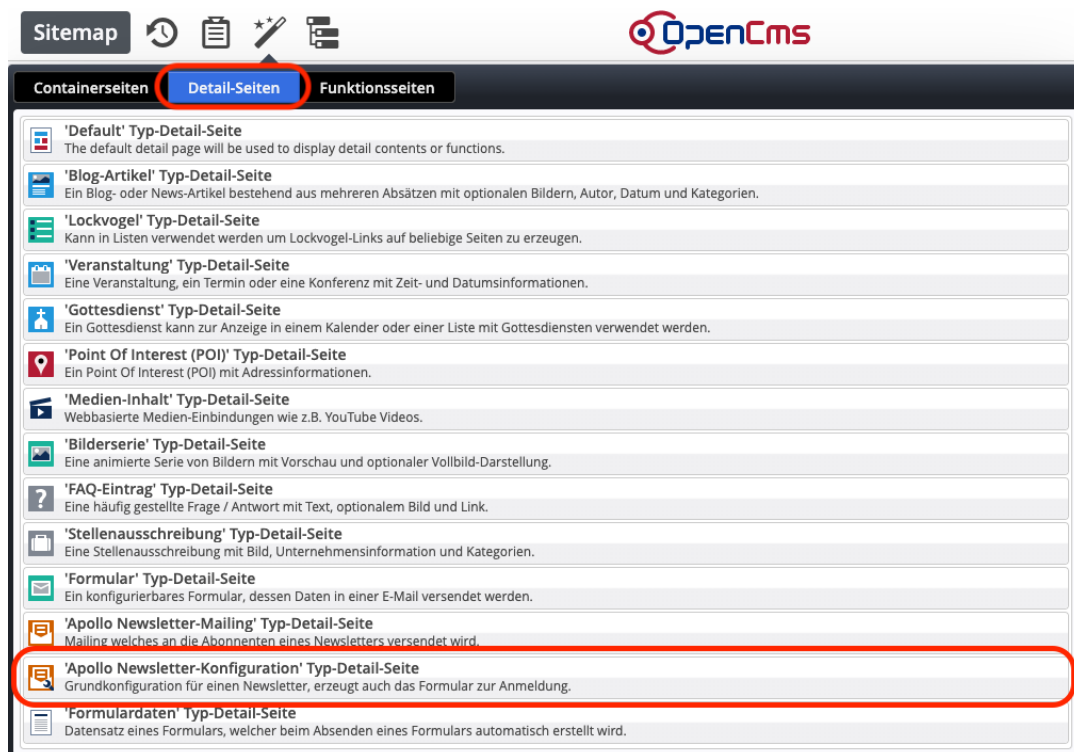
Sitemap

OpenCms

Containerseiten | Detail-Seiten | Funktionsseiten

'Default' Typ-Detail-Seite
The default detail page will be used to display detail contents or functions.

'Blog-Artikel' Typ-Detail-Seite
Ein Blog- oder News-Artikel bestehend aus mehreren Absätzen mit optionalen Bildern, Autor, Datum und Kategorien.

'Lockvogel' Typ-Detail-Seite
Kann in Listen verwendet werden um Lockvogel-Links auf beliebige Seiten zu erzeugen.

'Veranstaltung' Typ-Detail-Seite
Eine Veranstaltung, ein Termin oder eine Konferenz mit Zeit- und Datumsinformationen.

'Gottesdienst' Typ-Detail-Seite
Ein Gottesdienst kann zur Anzeige in einem Kalender oder einer Liste mit Gottesdiensten verwendet werden.

'Point Of Interest (POI)' Typ-Detail-Seite
Ein Point Of Interest (POI) mit Adressinformationen.

'Medien-Inhalt' Typ-Detail-Seite
Webbasierte Medien-Einbindungen wie z.B. YouTube Videos.

'Bilderserie' Typ-Detail-Seite
Eine animierte Serie von Bildern mit Vorschau und optionaler Vollbild-Darstellung.

'FAQ-Eintrag' Typ-Detail-Seite
Eine häufig gestellte Frage / Antwort mit Text, optionalem Bild und Link.

'Stellenausschreibung' Typ-Detail-Seite
Eine Stellenausschreibung mit Bild, Unternehmensinformation und Kategorien.

'Formular' Typ-Detail-Seite
Ein konfigurierbares Formular, dessen Daten in einer E-Mail versendet werden.

'Apollo Newsletter-Mailing' Typ-Detail-Seite
Mailing welches an die Abonnenten eines Newsletters versendet wird.

'Apollo Newsletter-Konfiguration' Typ-Detail-Seite
Grundkonfiguration für einen Newsletter, erzeugt auch das Formular zur Anmeldung.

'Formulardaten' Typ-Detail-Seite
Datensatz eines Formulars, welcher beim Absenden eines Formulars automatisch erstellt wird.